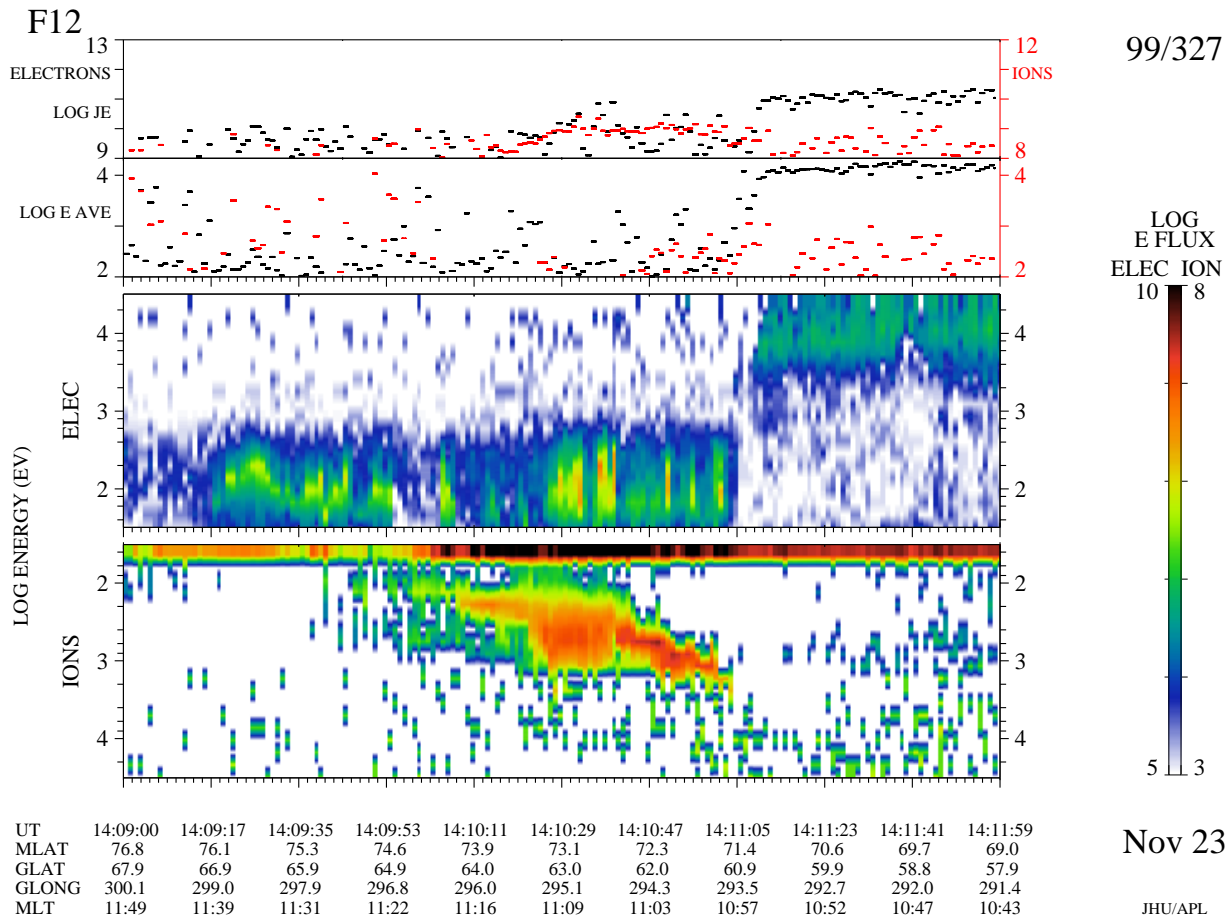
F12

99/327

13
ELECTRONS
LOG JE
9

12
IONS
8

4
LOG E AVE
2

4
2

LOG
E FLUX
ELEC ION
10 8

4
3
2

4
3
2

ELEC

LOG ENERGY (EV)

IONS

2
3
4

2
3
4

5 3

| UT | 14:09:00 | 14:09:17 | 14:09:35 | 14:09:53 | 14:10:11 | 14:10:29 | 14:10:47 | 14:11:05 | 14:11:23 | 14:11:41 | 14:11:59 |
|---|---|---|---|---|---|---|---|---|---|---|---|
| MLAT | 76.8 | 76.1 | 75.3 | 74.6 | 73.9 | 73.1 | 72.3 | 71.4 | 70.6 | 69.7 | 69.0 |
| GLAT | 67.9 | 66.9 | 65.9 | 64.9 | 64.0 | 63.0 | 62.0 | 60.9 | 59.9 | 58.8 | 57.9 |
| GLONG | 300.1 | 299.0 | 297.9 | 296.8 | 296.0 | 295.1 | 294.3 | 293.5 | 292.7 | 292.0 | 291.4 |
| MLT | 11:49 | 11:39 | 11:31 | 11:22 | 11:16 | 11:09 | 11:03 | 10:57 | 10:52 | 10:47 | 10:43 |

Nov 23

JHU/APL